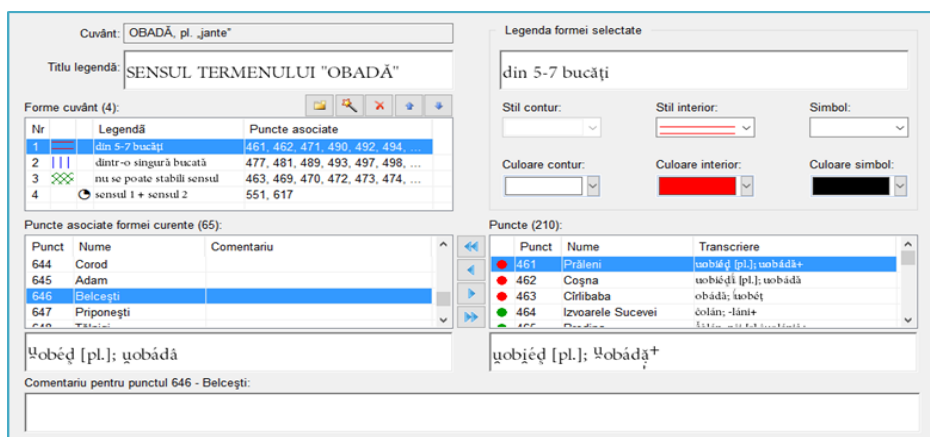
Cuvânt: OBADĂ, pl. „jante"

Titlu legendă: SENSUL TERMENULUI "OBADĂ"

Forme cuvânt (4):

| Nr | | Legendă | Puncte asociate |
|---|---|---|---|
| 1 | | din 5-7 bucăți | 461, 462, 471, 490, 492, 494, ... |
| 2 | | dintr-o singură bucată | 477, 481, 489, 493, 497, 498, ... |
| 3 | | nu se poate stabili sensul | 463, 469, 470, 472, 473, 474, ... |
| 4 | | sensul 1 + sensul 2 | 551, 617 |

Puncte asociate formei curente (65):

| Punct | Nume | Comentariu |
|---|---|---|
| 644 | Corod | |
| 645 | Adam | |
| 646 | Belcești | |
| 647 | Priponești | |
| 648 | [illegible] | |

ᵘobḙd [pl.]; ᴜobádâ

Comentariu pentru punctul 646 - Belcești:

Legenda formei selectate

din 5-7 bucăți

Stil contur:
Stil interior:
Simbol:
Culoare contur:
Culoare interior:
Culoare simbol:

Puncte (210):

| Punct | Nume | Transcriere |
|---|---|---|
| 461 | Prăleni | ᴜobḙd [pl.]; ᴜobádâ+ |
| 462 | Coșna | ᴜobḙ́d [pl.]; ᴜobádâ |
| 463 | Cîrlibaba | obádă; ᴜobḙț |
| 464 | Izvoarele Sucevei | čolán; -láni+ |
| 465 | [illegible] | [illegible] |

ᴜobḙd [pl.]; ᵘobádâ+